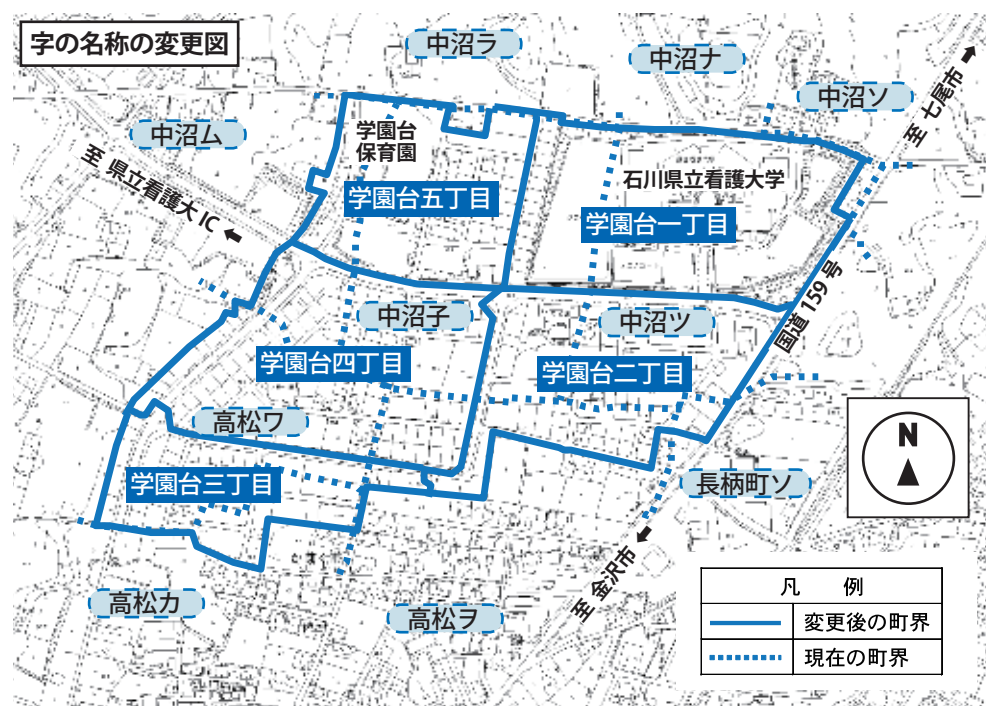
字の名称の変更図

中沼ラ

中沼ナ

中沼ソ

至 七尾市

中沼ム

学園台保育園

石川県立看護大学

至 県立看護大 IC

学園台五丁目

学園台一丁目

国道 159 号

中沼子

中沼ツ

学園台四丁目

学園台二丁目

N

高松ワ

学園台三丁目

長柄町ソ

至 金沢市

高松カ

高松ヲ

| 凡　例 | |
|---|---|
| | 変更後の町界 |
| | 現在の町界 |